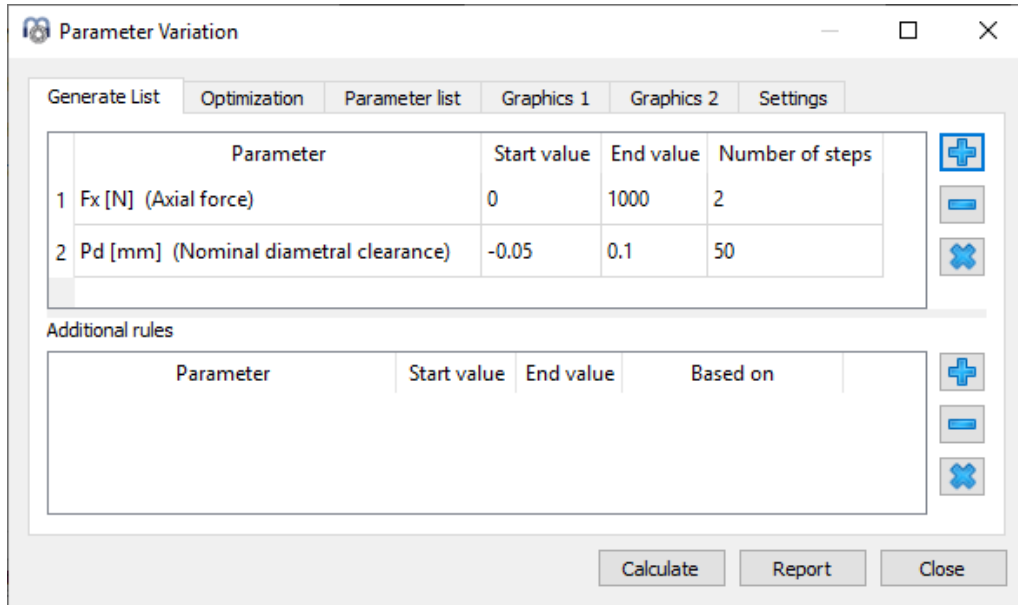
Parameter Variation

Generate List | Optimization | Parameter list | Graphics 1 | Graphics 2 | Settings

| | Parameter | Start value | End value | Number of steps |
|---|---|---|---|---|
| 1 | Fx [N] (Axial force) | 0 | 1000 | 2 |
| 2 | Pd [mm] (Nominal diametral clearance) | -0.05 | 0.1 | 50 |

Additional rules

| Parameter | Start value | End value | Based on |
|---|---|---|---|

Calculate Report Close